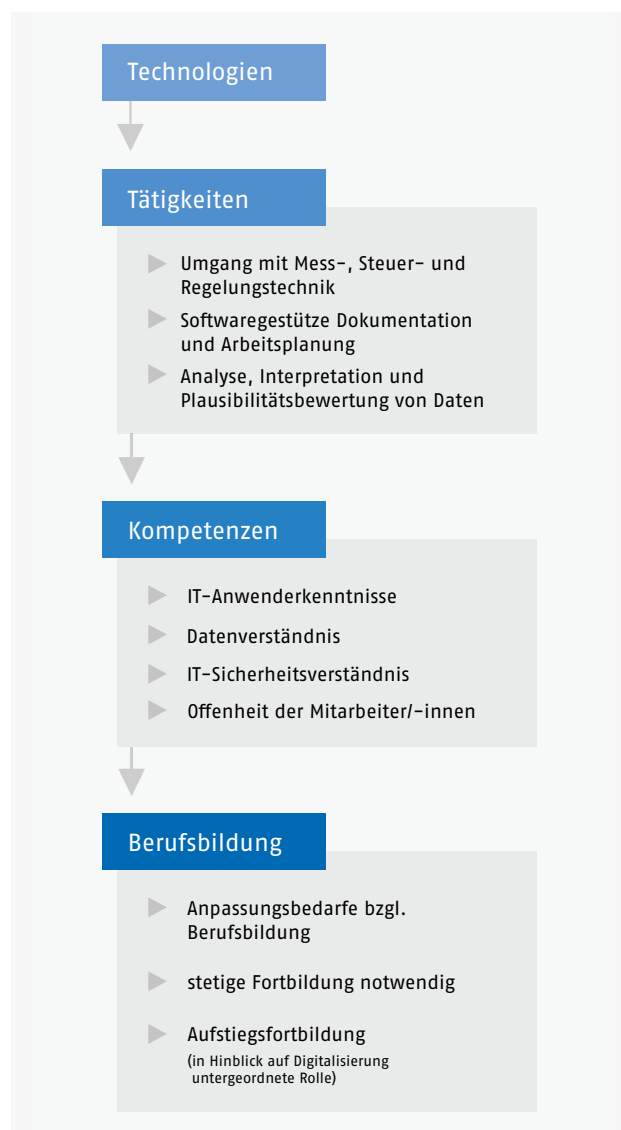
Technologien

Tätigkeiten

Umgang mit Mess-, Steuer- und Regelungstechnik

Softwaregestütze Dokumentation und Arbeitsplanung

Analyse, Interpretation und Plausibilitätsbewertung von Daten

Kompetenzen

IT-Anwenderkenntnisse

Datenverständnis

IT-Sicherheitsverständnis

Offenheit der Mitarbeiter/-innen

Berufsbildung

Anpassungsbedarfe bzgl. Berufsbildung

stetige Fortbildung notwendig

Aufstiegsfortbildung
(in Hinblick auf Digitalisierung untergeordnete Rolle)